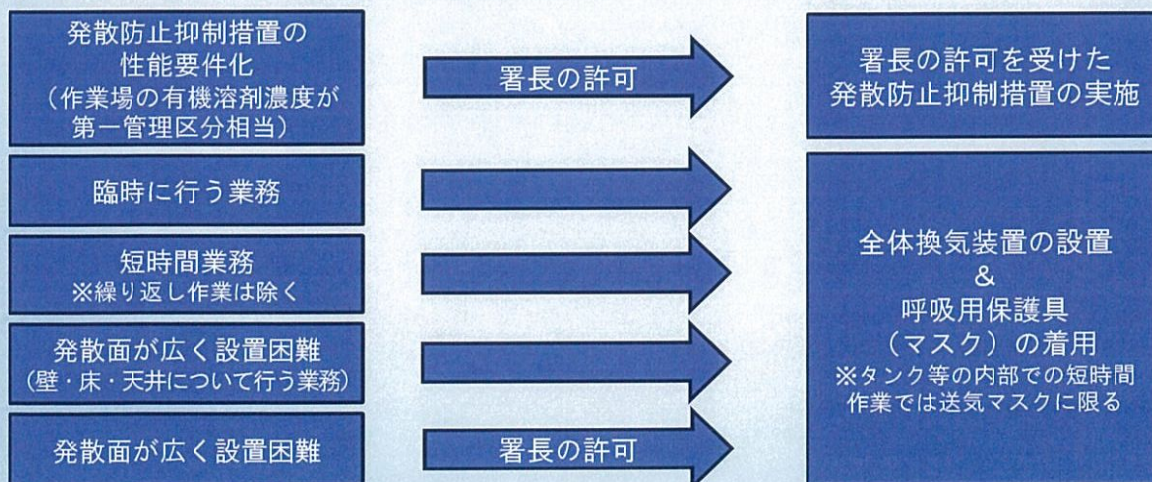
発散防止抑制措置の性能要件化
（作業場の有機溶剤濃度が第一管理区分相当）

署長の許可

署長の許可を受けた発散防止抑制措置の実施

臨時に行う業務

短時間業務
※繰り返し作業は除く

発散面が広く設置困難
（壁・床・天井について行う業務）

発散面が広く設置困難

署長の許可

全体換気装置の設置
&
呼吸用保護具
（マスク）の着用
※タンク等の内部での短時間作業では送気マスクに限る